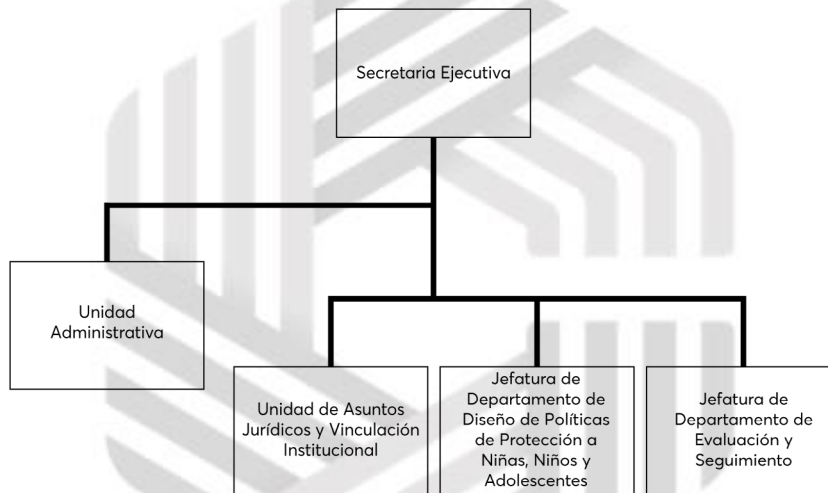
Secretaria Ejecutiva

Unidad Administrativa

Unidad de Asuntos Jurídicos y Vinculación Institucional

Jefatura de Departamento de Diseño de Políticas de Protección a Niñas, Niños y Adolescentes

Jefatura de Departamento de Evaluación y Seguimiento